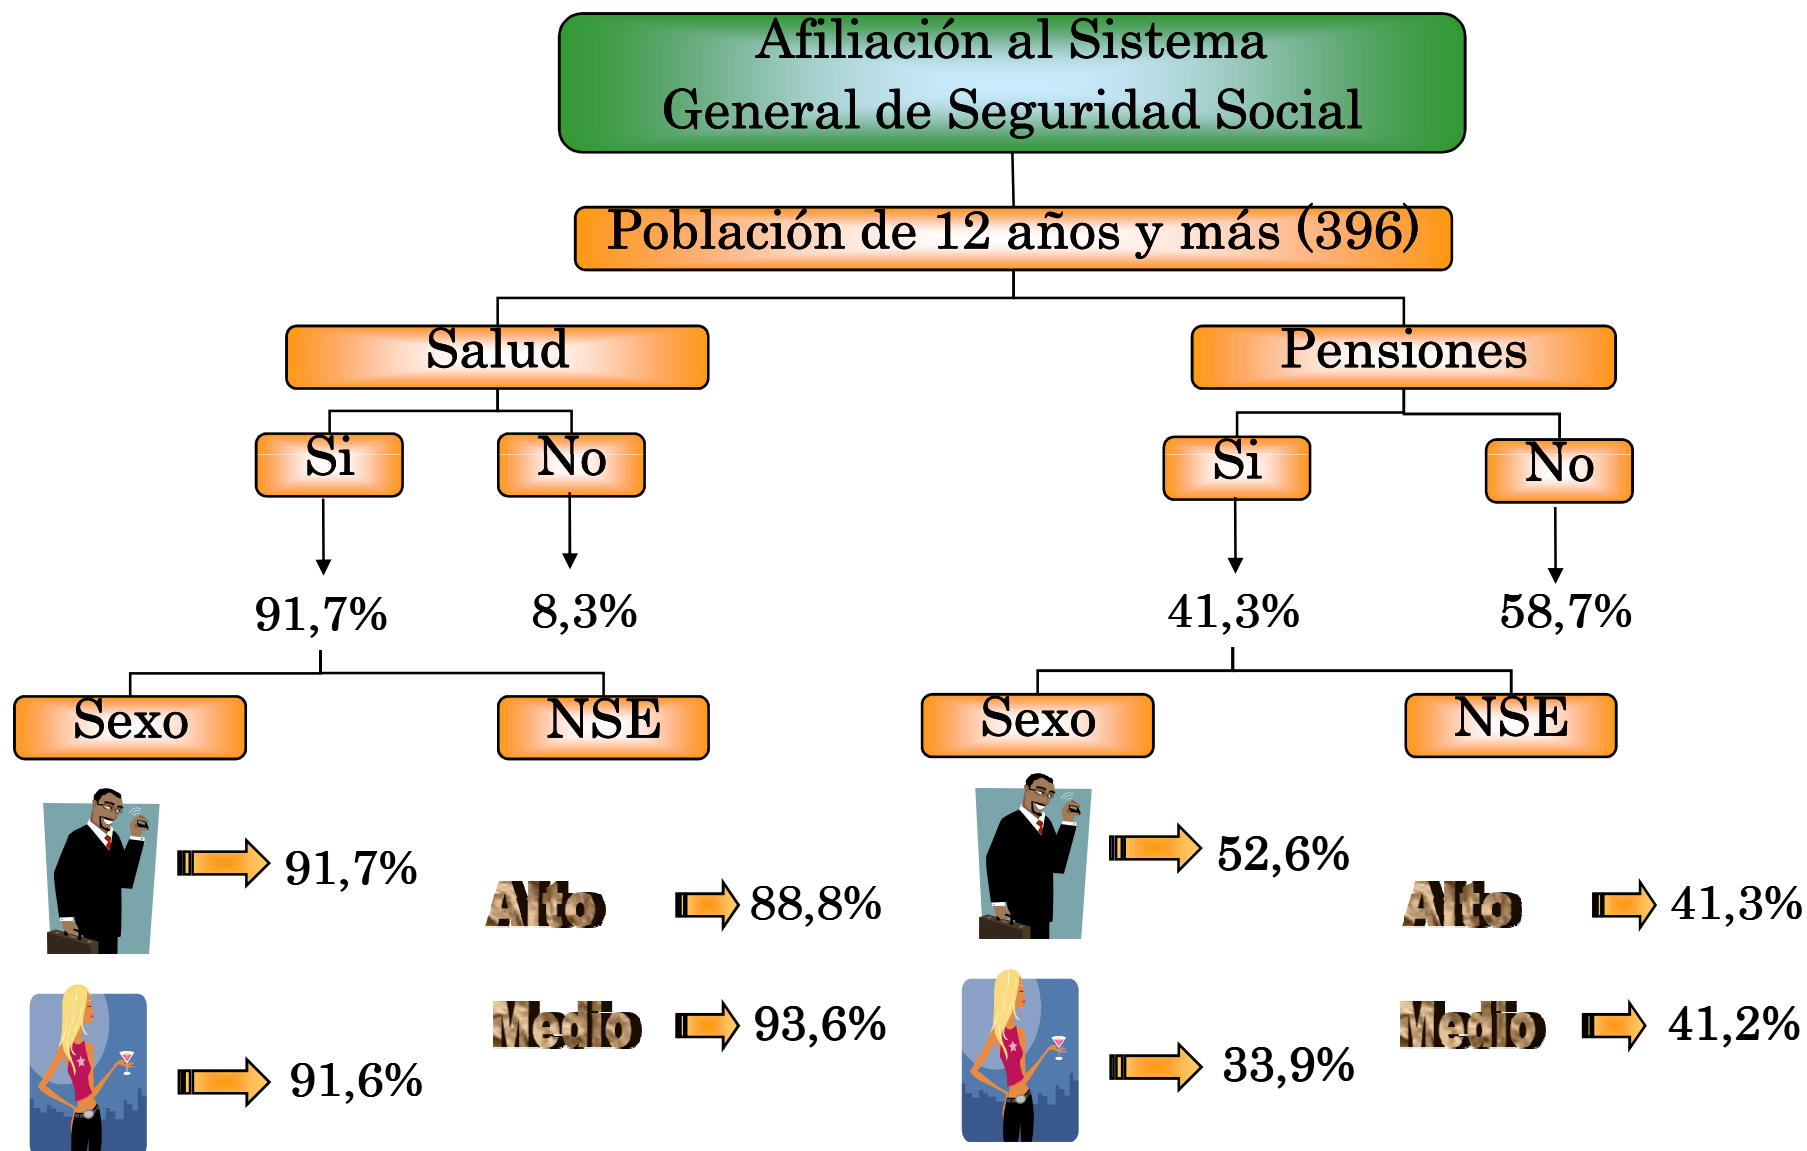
Afiliación al Sistema General de Seguridad Social

Población de 12 años y más (396)

Salud

Si

No

91,7%

8,3%

Sexo

NSE

91,7%

91,6%

Alto

88,8%

Medio

93,6%

Pensiones

Si

No

41,3%

58,7%

Sexo

NSE

52,6%

33,9%

Alto

41,3%

Medio

41,2%